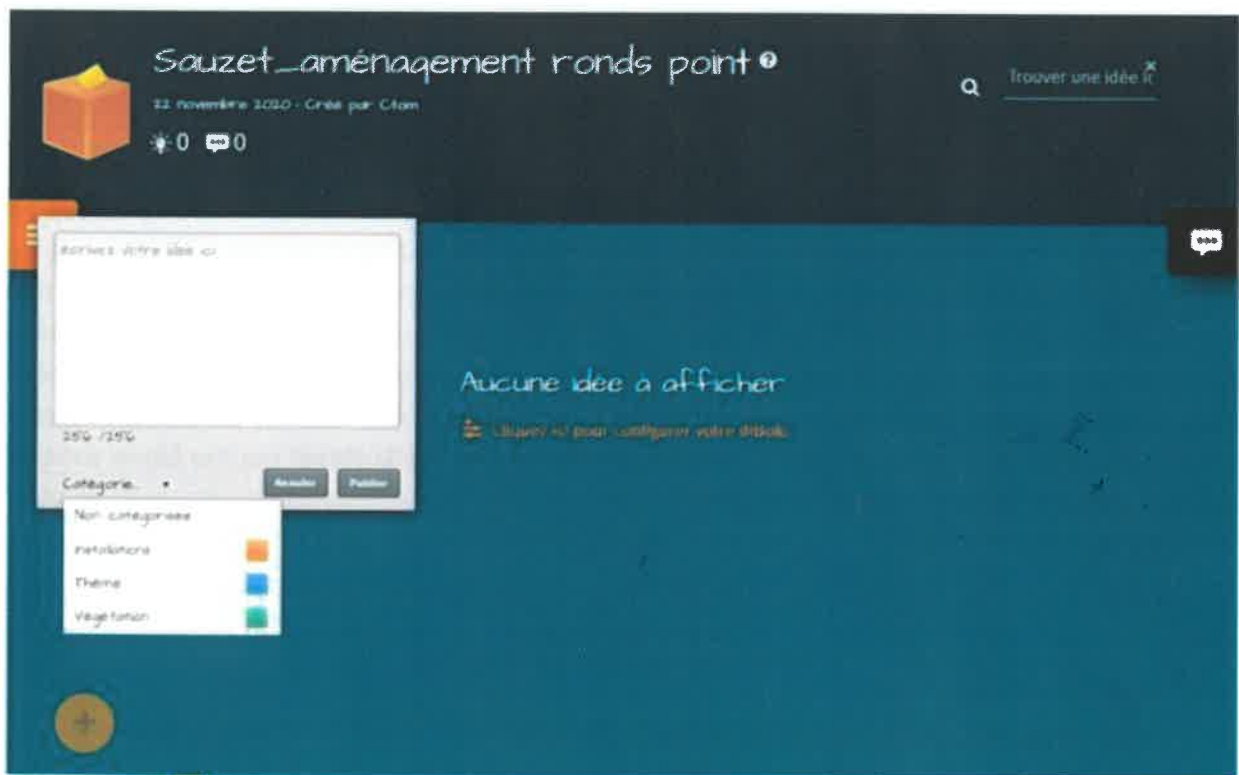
Sauzet_aménagement ronds point

22 novembre 2020 - Créé par Ctom

0 0

Trouver une idée ic

Écrivez votre idée ici

256 / 256

Catégorie

Annuler

Publier

Non catégorisée

Installations

Thème

Végétation

Aucune idée à afficher

Cliquez ici pour configurer votre dibikio